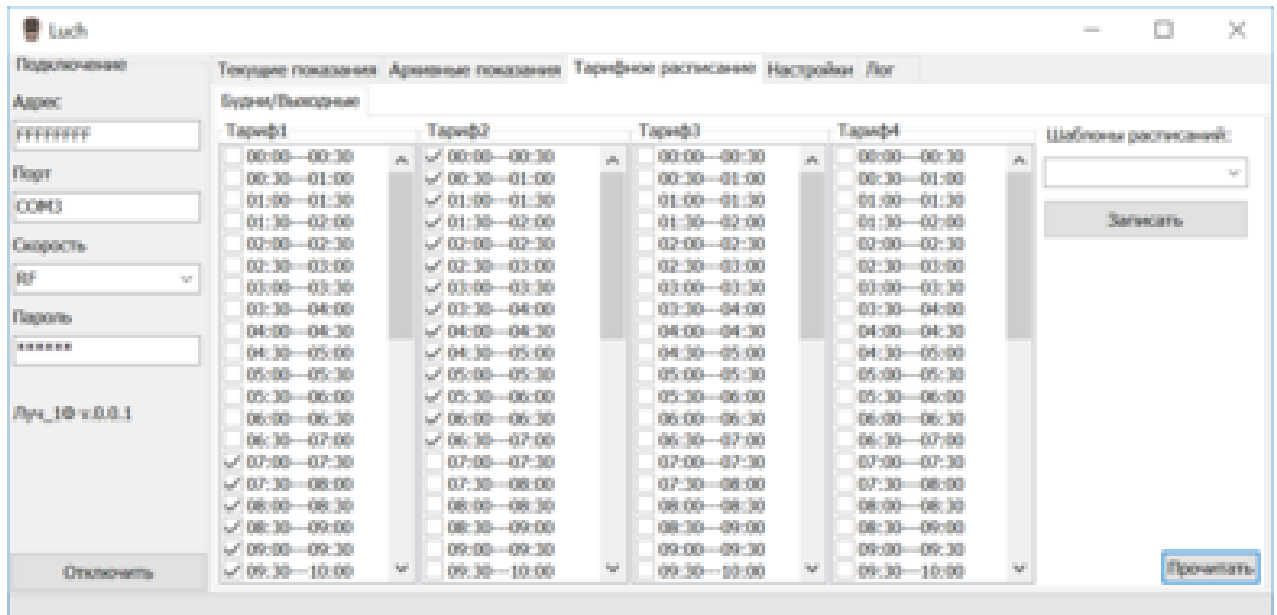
Luch

Подключение

Адрес

FFFFFFFF

Порт

COM3

Скорость

RF

Пароль

******

Луч_1Ф v.0.0.1

Отключить

Текущие показания | Архивные показания | Тарифное расписание | Настройки | Лог

Будни/Выходные

Тариф1
00:00---00:30
00:30---01:00
01:00---01:30
01:30---02:00
02:00---02:30
02:30---03:00
03:00---03:30
03:30---04:00
04:00---04:30
04:30---05:00
05:00---05:30
05:30---06:00
06:00---06:30
06:30---07:00
07:00---07:30
07:30---08:00
08:00---08:30
08:30---09:00
09:00---09:30
09:30---10:00

Тариф2
00:00---00:30
00:30---01:00
01:00---01:30
01:30---02:00
02:00---02:30
02:30---03:00
03:00---03:30
03:30---04:00
04:00---04:30
04:30---05:00
05:00---05:30
05:30---06:00
06:00---06:30
06:30---07:00
07:00---07:30
07:30---08:00
08:00---08:30
08:30---09:00
09:00---09:30
09:30---10:00

Тариф3
00:00---00:30
00:30---01:00
01:00---01:30
01:30---02:00
02:00---02:30
02:30---03:00
03:00---03:30
03:30---04:00
04:00---04:30
04:30---05:00
05:00---05:30
05:30---06:00
06:00---06:30
06:30---07:00
07:00---07:30
07:30---08:00
08:00---08:30
08:30---09:00
09:00---09:30
09:30---10:00

Тариф4
00:00---00:30
00:30---01:00
01:00---01:30
01:30---02:00
02:00---02:30
02:30---03:00
03:00---03:30
03:30---04:00
04:00---04:30
04:30---05:00
05:00---05:30
05:30---06:00
06:00---06:30
06:30---07:00
07:00---07:30
07:30---08:00
08:00---08:30
08:30---09:00
09:00---09:30
09:30---10:00

Шаблоны расписаний:

Записать

Прочитать